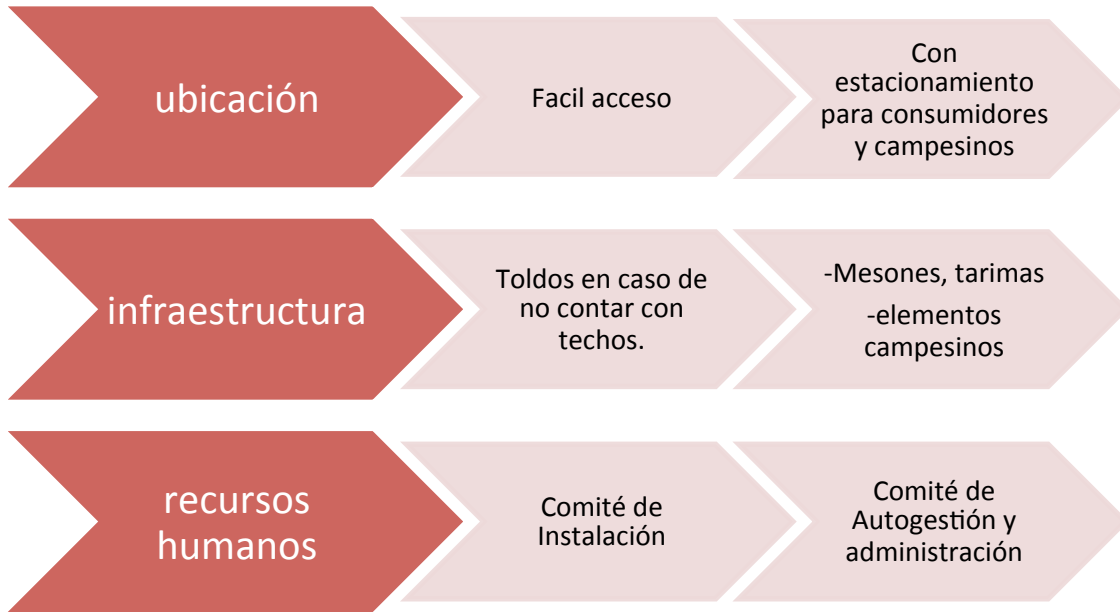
ubicación

Facil acceso

Con estacionamiento para consumidores y campesinos

infraestructura

Toldos en caso de no contar con techos.

-Mesones, tarimas

-elementos campesinos

recursos humanos

Comité de Instalación

Comité de Autogestión y administración